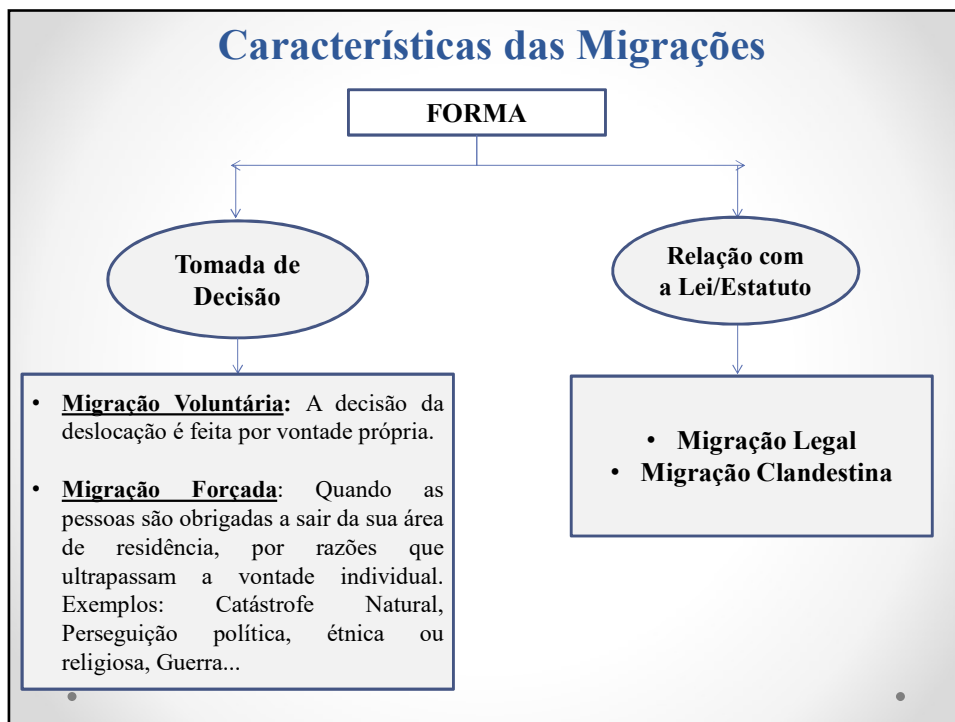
Características das Migrações

FORMA

Tomada de Decisão

Relação com a Lei/Estatuto

- Migração Voluntária: A decisão da deslocação é feita por vontade própria.
- Migração Forçada: Quando as pessoas são obrigadas a sair da sua área de residência, por razões que ultrapassam a vontade individual. Exemplos: Catástrofe Natural, Perseguição política, étnica ou religiosa, Guerra...

- Migração Legal
- Migração Clandestina